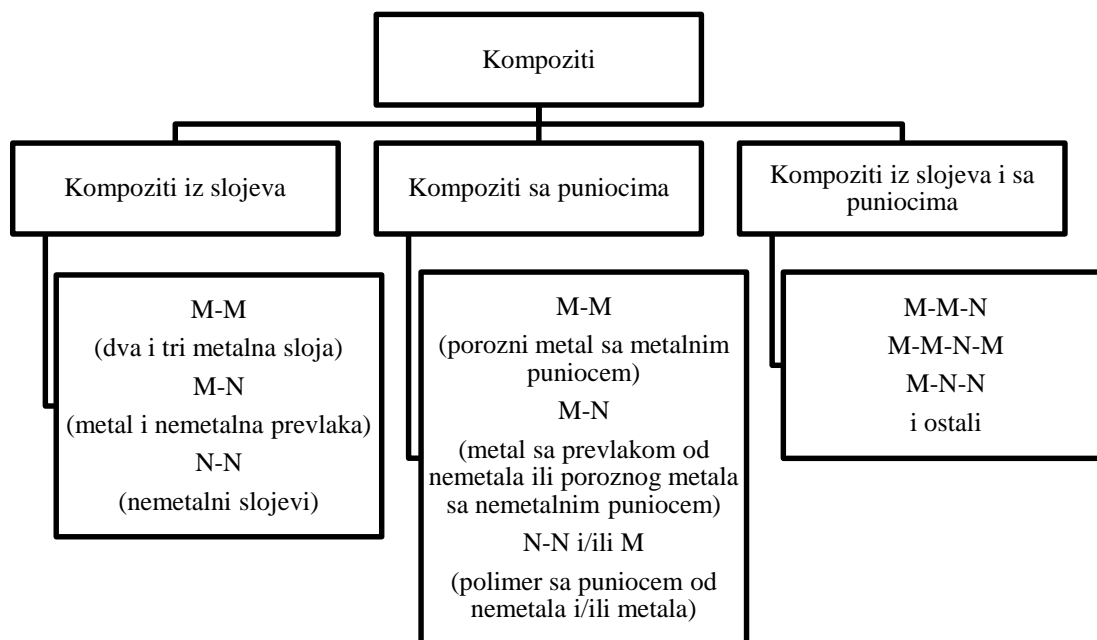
Kompoziti

Kompoziti iz slojeva

Kompoziti sa puniocima

Kompoziti iz slojeva i sa puniocima

M-M
(dva i tri metalna sloja)
M-N
(metal i nemetalna prevlaka)
N-N
(nemetalni slojevi)

M-M
(porozni metal sa metalnim puniocem)
M-N
(metal sa prevlakom od nemetala ili poroznog metala sa nemetalnim puniocem)
N-N i/ili M
(polimer sa puniocem od nemetala i/ili metala)

M-M-N
M-M-N-M
M-N-N
i ostali